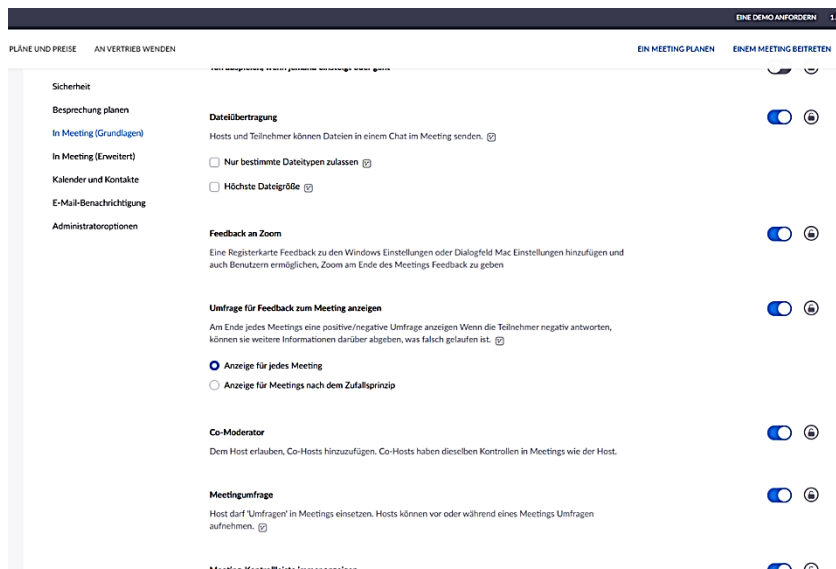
EINE DEMO ANFORDERN 1.

PLÄNE UND PREISE AN VERTRIEB WENDEN

EIN MEETING PLANEN EINEM MEETING BEITRETEN

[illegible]

Sicherheit

Besprechung planen

In Meeting (Grundlagen)

In Meeting (Erweitert)

Kalender und Kontakte

E-Mail-Benachrichtigung

Administratoroptionen

Dateiübertragung

Hosts und Teilnehmer können Dateien in einem Chat im Meeting senden.

Nur bestimmte Dateitypen zulassen

Höchste Dateigröße

Feedback an Zoom

Eine Registerkarte Feedback zu den Windows Einstellungen oder Dialogfeld Mac Einstellungen hinzufügen und auch Benutzern ermöglichen, Zoom am Ende des Meetings Feedback zu geben

Umfrage für Feedback zum Meeting anzeigen

Am Ende jedes Meetings eine positive/negative Umfrage anzeigen Wenn die Teilnehmer negativ antworten, können sie weitere Informationen darüber abgeben, was falsch gelaufen ist.

Anzeige für jedes Meeting

Anzeige für Meetings nach dem Zufallsprinzip

Co-Moderator

Dem Host erlauben, Co-Hosts hinzuzufügen. Co-Hosts haben dieselben Kontrollen in Meetings wie der Host.

Meetingumfrage

Host darf 'Umfragen' in Meetings einsetzen. Hosts können vor oder während eines Meetings Umfragen aufnehmen.

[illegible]